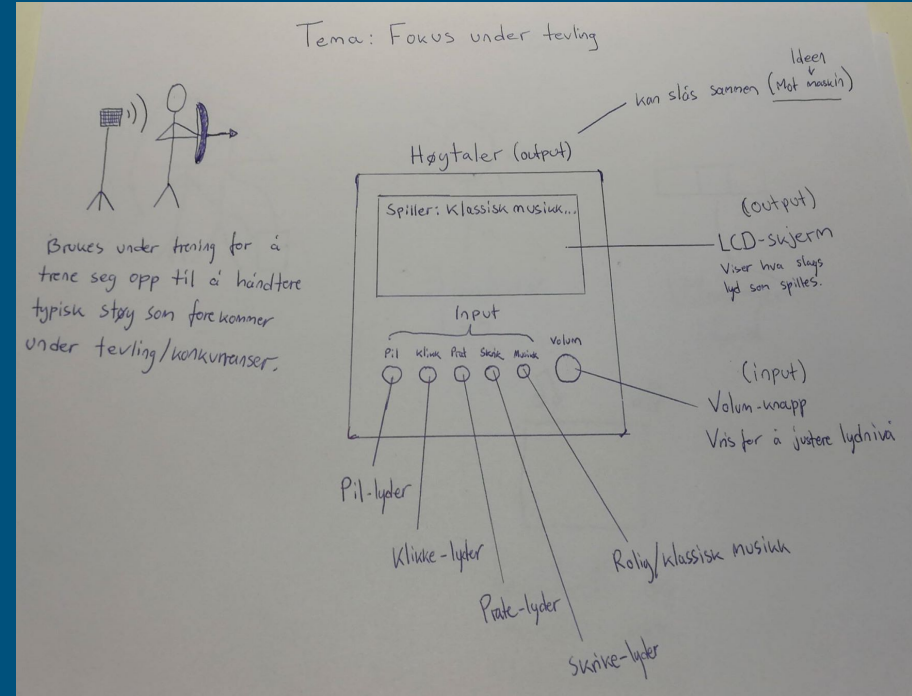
Tema: Fokus under tevling

Ideen
kan slås sammen (Mot maskin)

Høytaler (output)

Spiller: Klassisk musikk...

(output)
LCD-skjerm
Viser hva slags lyd som spilles.

Brukes under trening for å trene seg opp til å håndtere typisk støy som forekommer under tevling/konkurranser.

Input

Pil Klikk Prat Skrik Musikk Volum

(input)
Volum-knapp
Vris for å justere lydnivå

Pil-lyder

Klikke-lyder

Prate-lyder

Skrike-lyder

Rolig/klassisk musikk